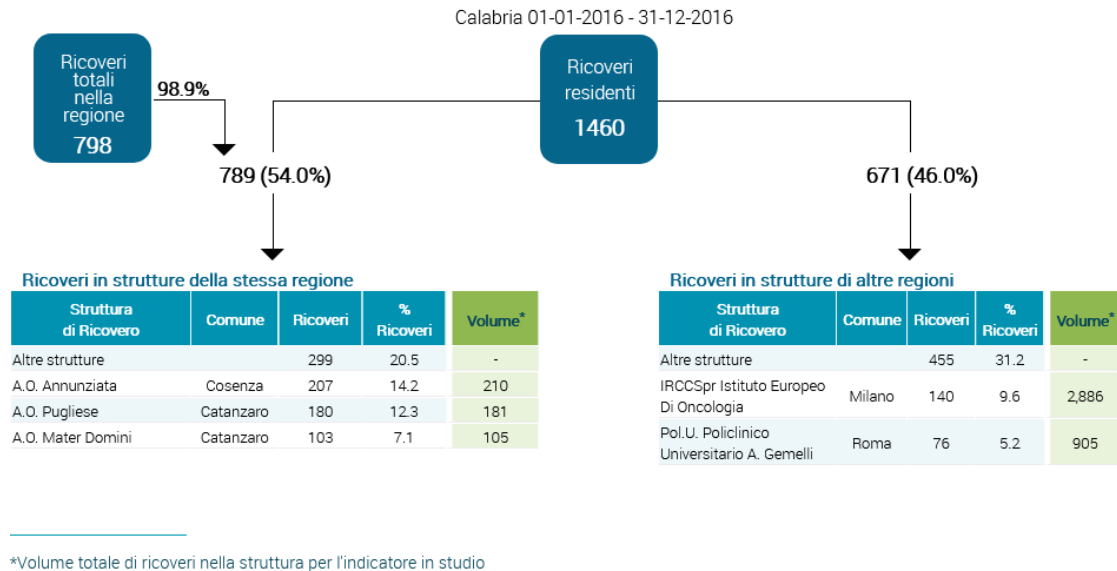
Calabria 01-01-2016 - 31-12-2016

Ricoveri totali nella regione
798

98.9%

Ricoveri residenti
1460

789 (54.0%)

671 (46.0%)

Ricoveri in strutture della stessa regione

| Struttura di Ricovero | Comune | Ricoveri | % Ricoveri | Volume* |
|---|---|---|---|---|
| Altre strutture | | 299 | 20.5 | - |
| A.O. Annunziata | Cosenza | 207 | 14.2 | 210 |
| A.O. Pugliese | Catanzaro | 180 | 12.3 | 181 |
| A.O. Mater Domini | Catanzaro | 103 | 7.1 | 105 |

Ricoveri in strutture di altre regioni

| Struttura di Ricovero | Comune | Ricoveri | % Ricoveri | Volume* |
|---|---|---|---|---|
| Altre strutture | | 455 | 31.2 | - |
| IRCCSpr Istituto Europeo Di Oncologia | Milano | 140 | 9.6 | 2,886 |
| Pol.U. Policlinico Universitario A. Gemelli | Roma | 76 | 5.2 | 905 |

*Volume totale di ricoveri nella struttura per l'indicatore in studio